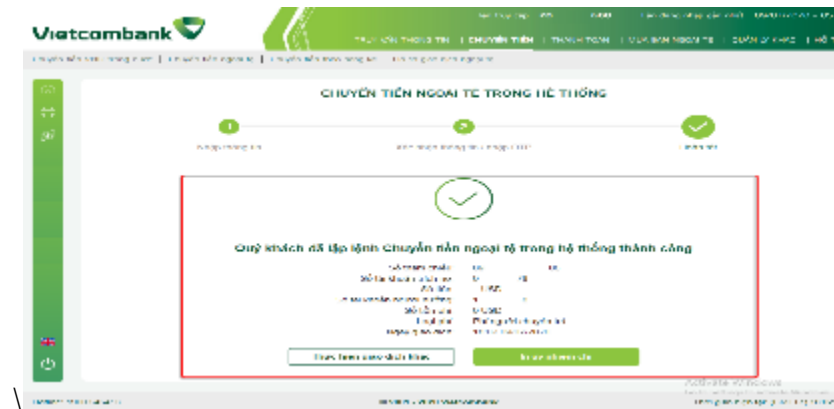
Vietcombank

TRUYỀN THÔNG TIN | CHUYỂN TIỀN | THANH TOÁN | MUA BÁN NGOẠI TỆ | QUẢN LÝ KHÁC

CHUYỂN TIỀN NGOẠI TỆ TRONG HỆ THỐNG

Quý khách đã lập lệnh Chuyển tiền ngoại tệ trong hệ thống thành công

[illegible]

\